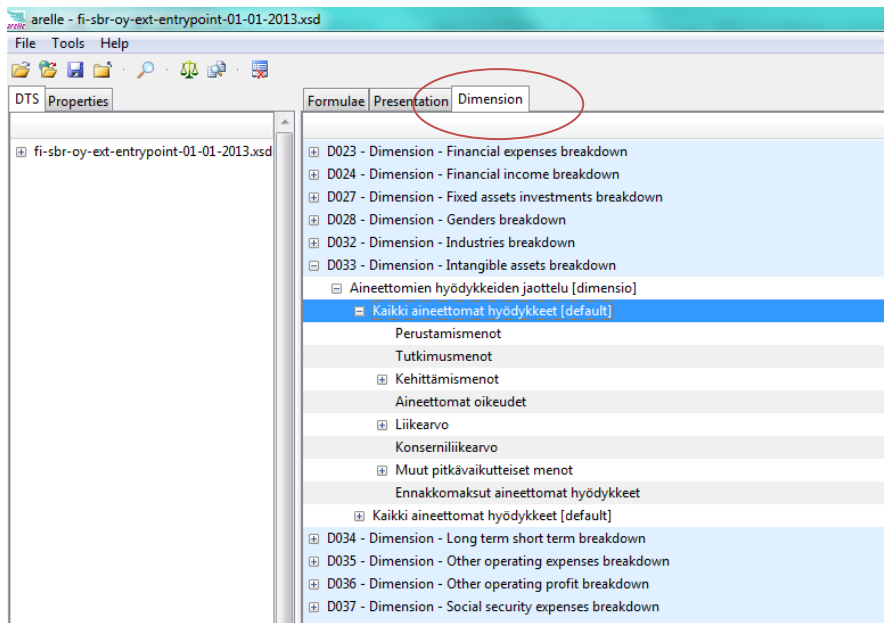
arelle - fi-sbr-oy-ext-entrypoint-01-01-2013.xsd

File Tools Help

DTS Properties

fi-sbr-oy-ext-entrypoint-01-01-2013.xsd

Formulae Presentation Dimension

D023 - Dimension - Financial expenses breakdown
D024 - Dimension - Financial income breakdown
D027 - Dimension - Fixed assets investments breakdown
D028 - Dimension - Genders breakdown
D032 - Dimension - Industries breakdown
D033 - Dimension - Intangible assets breakdown
Aineettomien hyödykkeiden jaottelu [dimensio]
Kaikki aineettomat hyödykkeet [default]
Perustamismenot
Tutkimusmenot
Kehittämismenot
Aineettomat oikeudet
Liikearvo
Konserniliikearvo
Muut pitkävaikutteiset menot
Ennakkomaksut aineettomat hyödykkeet
Kaikki aineettomat hyödykkeet [default]
D034 - Dimension - Long term short term breakdown
D035 - Dimension - Other operating expenses breakdown
D036 - Dimension - Other operating profit breakdown
D037 - Dimension - Social security expenses breakdown